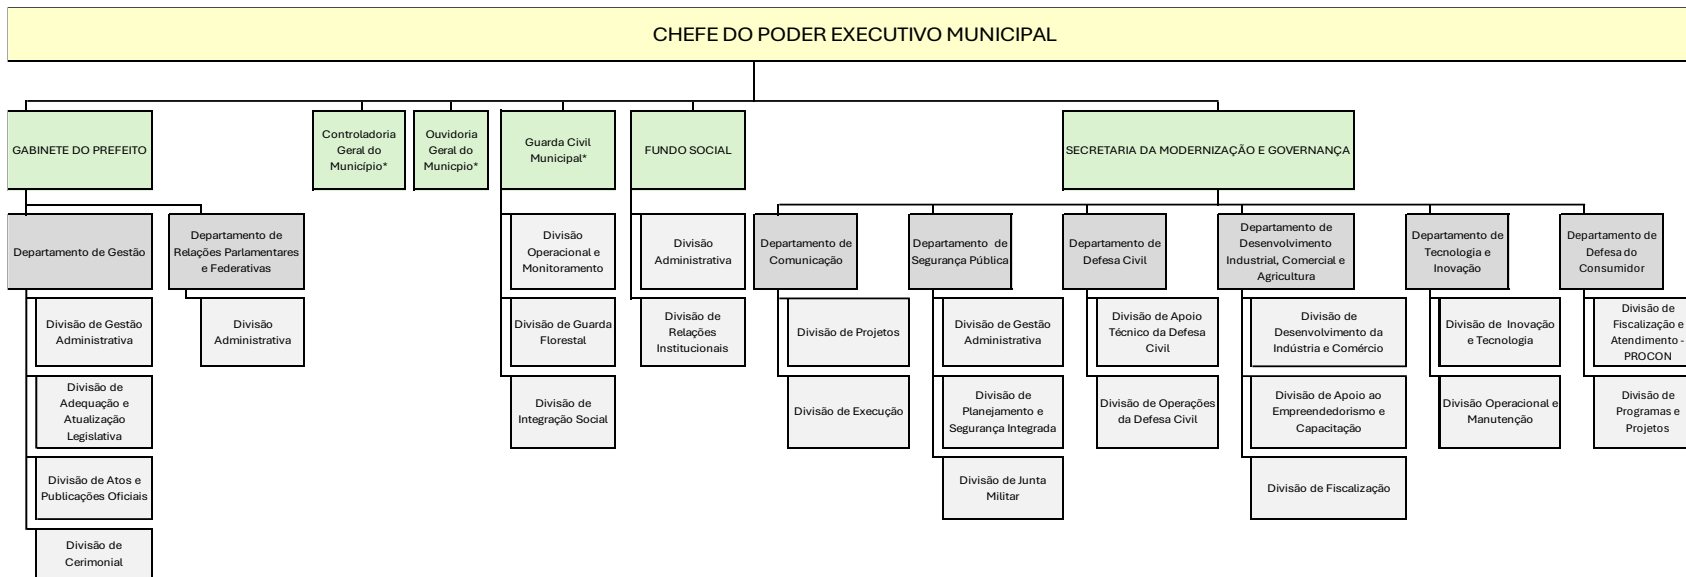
CHEFE DO PODER EXECUTIVO MUNICIPAL

GABINETE DO PREFEITO

Departamento de Gestão

Divisão de Gestão Administrativa

Divisão de Adequação e Atualização Legislativa

Divisão de Atos e Publicações Oficiais

Divisão de Cerimonial

Departamento de Relações Parlamentares e Federativas

Divisão Administrativa

Controladoria Geral do Município*

Ouvidoria Geral do Municpio*

Guarda Civil Municipal*

Divisão Operacional e Monitoramento

Divisão de Guarda Florestal

Divisão de Integração Social

FUNDO SOCIAL

Divisão Administrativa

Divisão de Relações Institucionais

SECRETARIA DA MODERNIZAÇÃO E GOVERNANÇA

Departamento de Comunicação

Divisão de Projetos

Divisão de Execução

Departamento de Segurança Pública

Divisão de Gestão Administrativa

Divisão de Planejamento e Segurança Integrada

Divisão de Junta Militar

Departamento de Defesa Civil

Divisão de Apoio Técnico da Defesa Civil

Divisão de Operações da Defesa Civil

Departamento de Desenvolvimento Industrial, Comercial e Agricultura

Divisão de Desenvolvimento da Indústria e Comércio

Divisão de Apoio ao Empreendedorismo e Capacitação

Divisão de Fiscalização

Departamento de Tecnologia e Inovação

Divisão de Inovação e Tecnologia

Divisão Operacional e Manutenção

Departamento de Defesa do Consumidor

Divisão de Fiscalização e Atendimento - PROCON

Divisão de Programas e Projetos